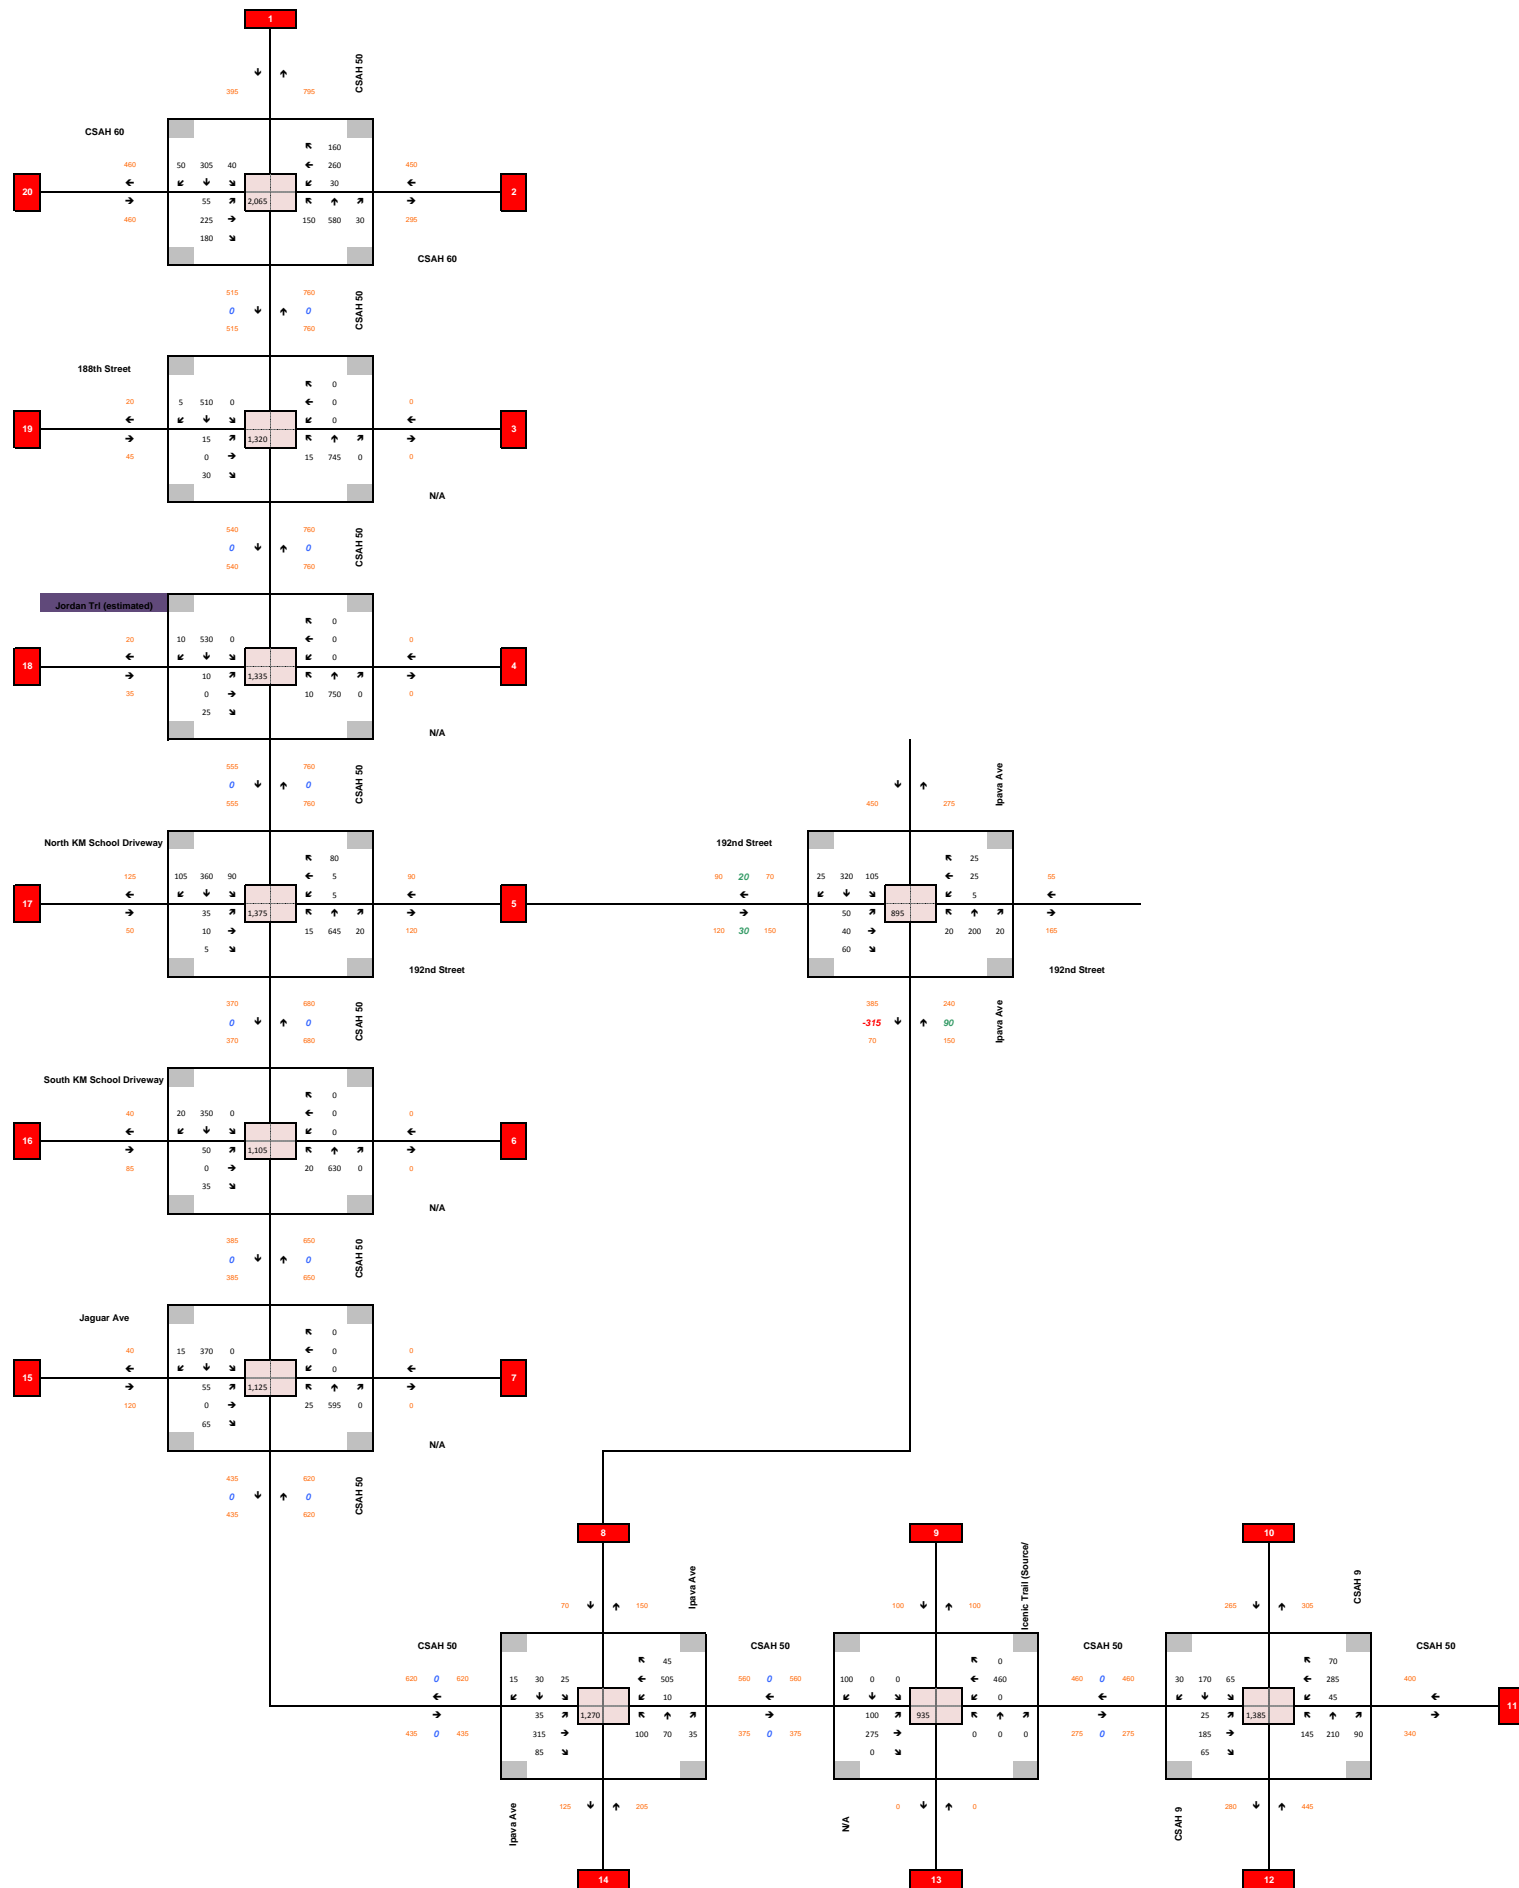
1

395 795 CSAH 50

CSAH 60

460 50 305 40 160 450
260
30
20 55 2,065 150 580 30 2
460 225 295
180

CSAH 60

515 760
0 0 CSAH 50
515 760

188th Street

20 5 510 0 0 0
0
0
19 15 1,320 15 745 0 3
45 0 0
30

N/A

540 760
0 0 CSAH 50
540 760

Jordan Trl (estimated)

20 10 530 0 0 0
0
0
18 10 1,335 10 750 0 4
35 0 0
25

N/A

555 760
0 0 CSAH 50
555 760

North KM School Driveway

125 105 360 90 80 90
5
5
17 35 1,375 15 645 20 5
50 10 120
5

192nd Street

370 680
0 0 CSAH 50
370 680

South KM School Driveway

40 20 350 0 0 0
0
0
16 50 1,105 20 630 0 6
85 0 0
35

N/A

385 660
0 0 CSAH 50
385 650

Jaguar Ave

40 15 370 0 0 0
0
0
15 55 1,125 25 595 0 7
120 0 0
65

N/A

435 620
0 0 CSAH 50
435 620

450 275 Ipava Ave

192nd Street

90 20 70 25 320 105 25 55
25
5
50 895 20 200 20
120 30 150 40 165
60

192nd Street

385 240
-315 90 Ipava Ave
70 150

8 9 10

70 150 Ipava Ave
100 100 Icenic Trail (Source/
265 305 CSAH 9

CSAH 50 CSAH 50 CSAH 50 CSAH 50

620 620 15 30 25 45 560 0 560 100 0 0 0 460 0 460 30 170 65 70 400
505 460 285
10 0 45
35 1,270 100 70 35 100 935 0 0 0 25 1,385 145 210 90 11
435 0 435 315 375 0 375 275 275 0 275 185 340
85 0 65

Ipava Ave 125 205
N/A 0 0
CSAH 9 280 445

14 13 12